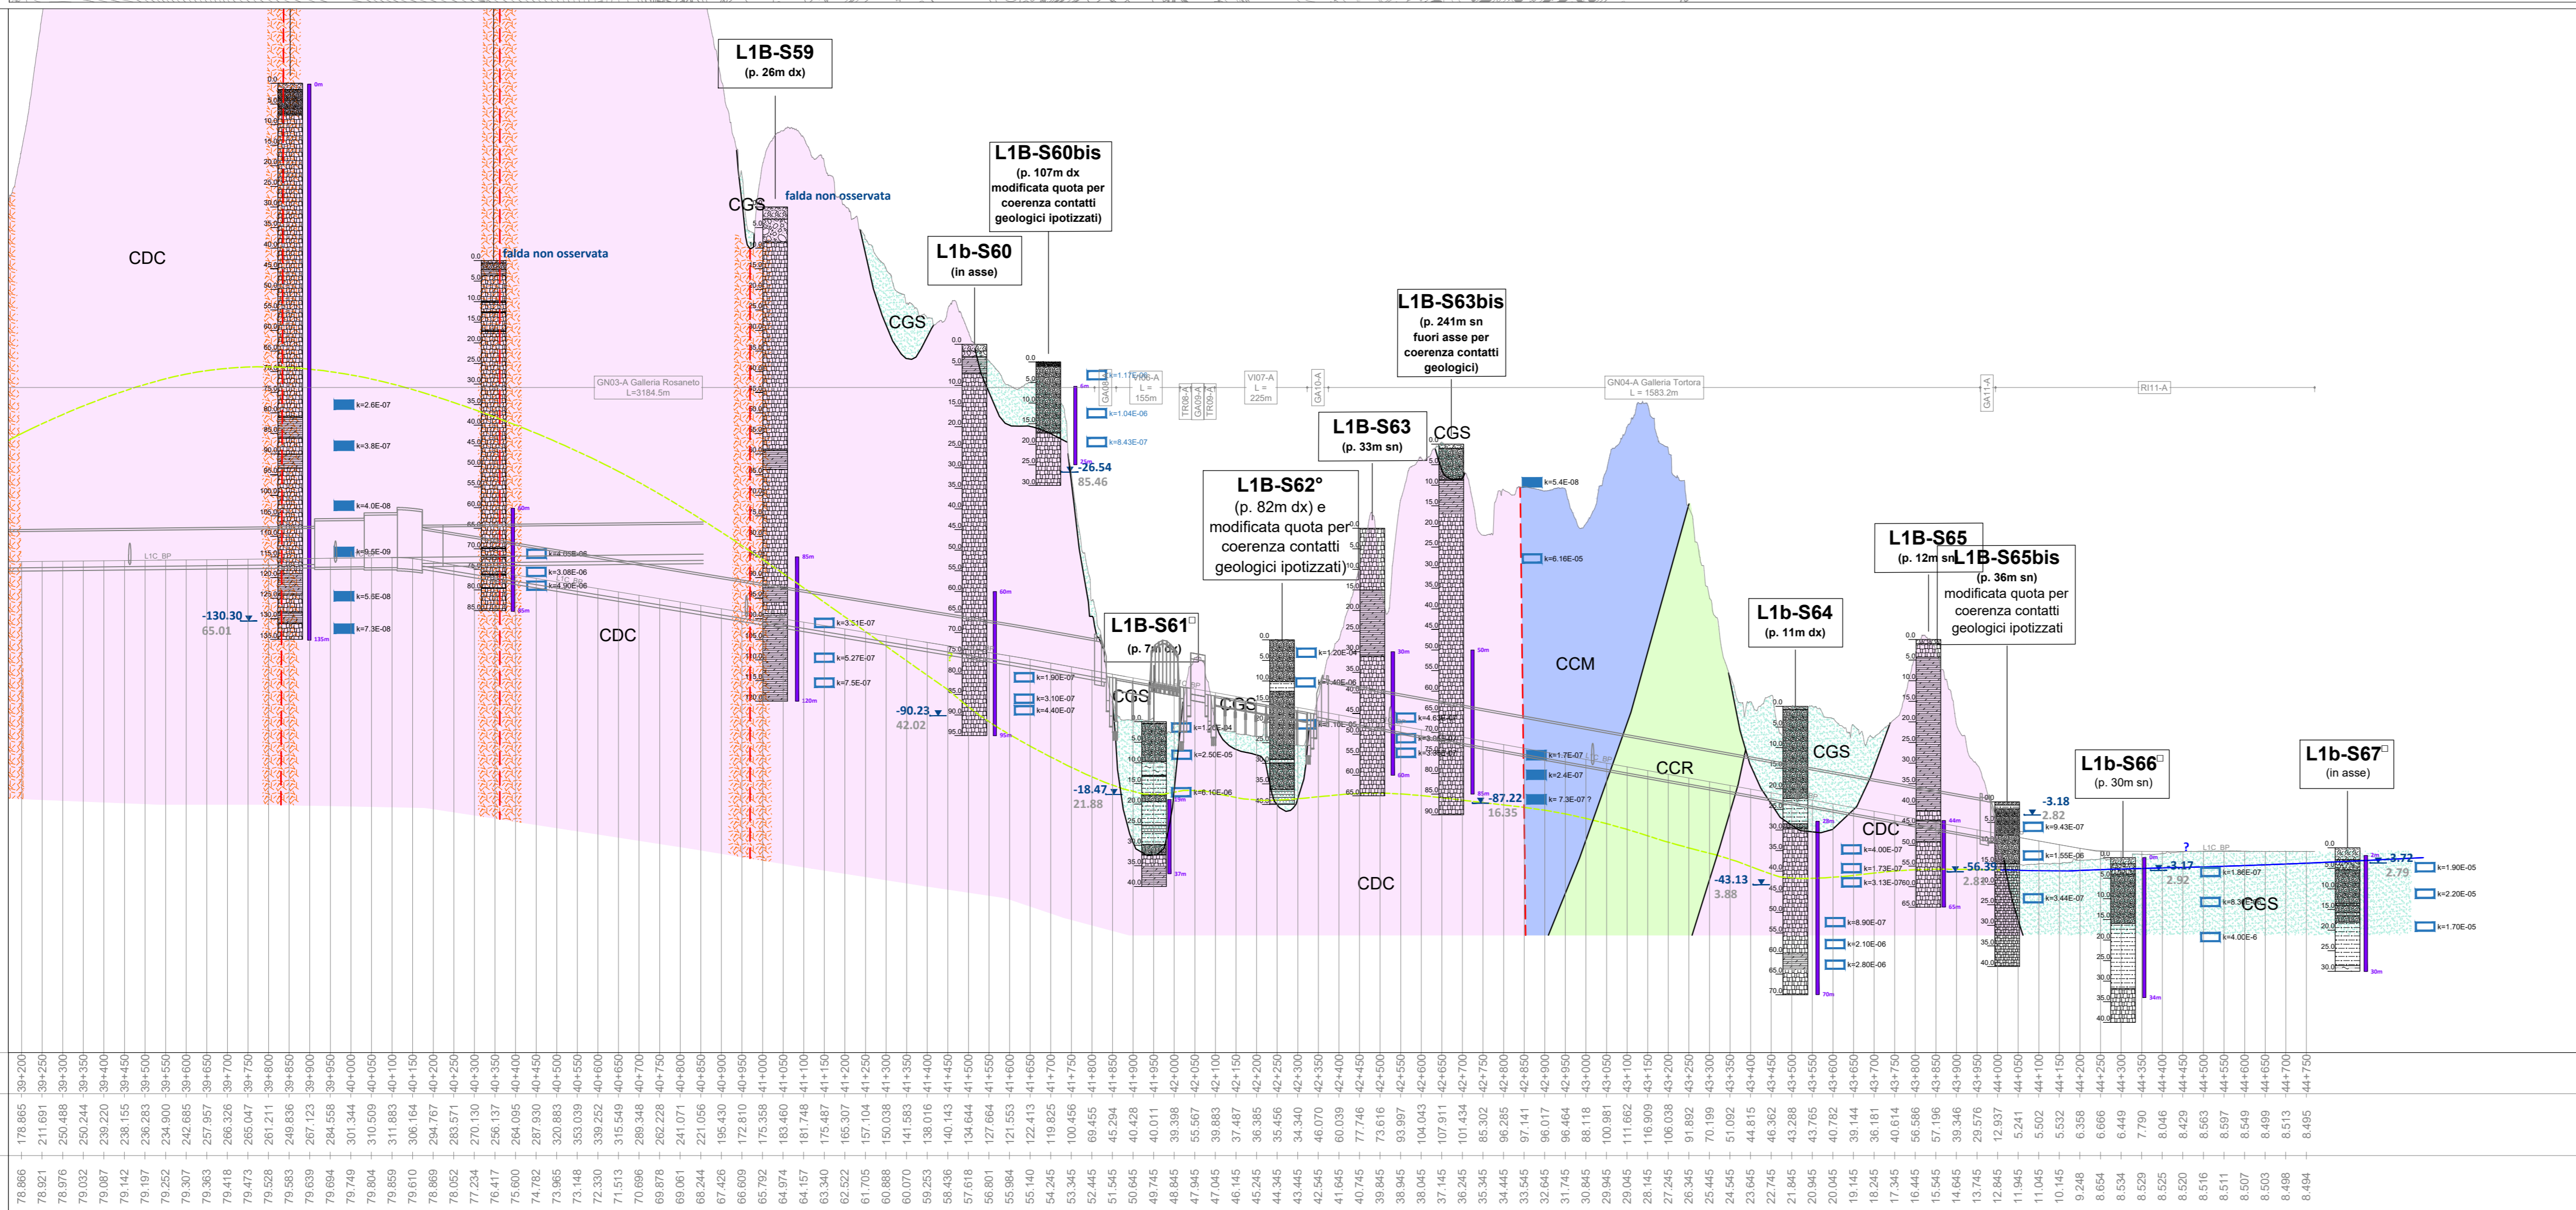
L1B-S59
(p. 26m dx)

L1B-S60bis
(p. 107m dx modificata quota per coerenza contatti geologici ipotizzati)

L1b-S60
(in asse)

L1B-S63bis
(p. 241m sn fuori asse per coerenza contatti geologici)

L1B-S63
(p. 33m sn)

L1B-S62°
(p. 82m dx) e modificata quota per coerenza contatti geologici ipotizzati)

L1B-S61
(p. 7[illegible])

L1B-S65
(p. 12m sn)

L1B-S65bis
(p. 36m sn) modificata quota per coerenza contatti geologici ipotizzati

L1b-S64
(p. 11m dx)

L1b-S66
(p. 30m sn)

L1b-S67
(in asse)

CDC
CGS
falda non osservata
falda non osservata
CGS
CGS
CDC
CGS
CGS
CCM
CCR
CGS
CDC
CDC
CGS

GN03-A Galleria Rosaneto L=3184.5m
GN04-A Galleria Tortora L = 1583.2m
VI07-A L = 225m
GA10-A
GA11-A
RI11-A
L1C_BP

k=2.6E-07
k=3.8E-07
k=4.0E-08
k=9.5E-09
k=5.5E-08
k=7.3E-08
k=3.08E-06
k=4.90E-06
k=3.51E-07
k=5.27E-07
k=7.5E-07
k=1.04E-06
k=8.43E-07
k=1.90E-07
k=3.10E-07
k=4.40E-07
k=2.50E-05
k=8.10E-06
k=1.20E-04
k=5.4E-08
k=6.16E-05
k=1.7E-07
k=2.4E-07
k=7.3E-07 ?
k=4.00E-07
k=1.73E-07
k=3.13E-07
k=8.90E-07
k=2.10E-06
k=2.80E-06
k=9.43E-07
k=1.55E-06
k=3.44E-07
k=1.86E-07
k=4.00E-6
k=1.90E-05
k=2.20E-05
k=1.70E-05

-130.30
65.01
-90.23
42.02
-26.54
85.46
-18.47
21.88
-87.22
16.35
-43.13
3.88
-56.39
2.83
-3.18
2.82
-3.17
2.92
-3.72
2.79

39+200 39+250 39+300 39+350 39+400 39+450 39+500 39+550 39+600 39+650 39+700 39+750 39+800 39+850 39+900 39+950 40+000 40+050 40+100 40+150 40+200 40+250 40+300 40+350 40+400 40+450 40+500 40+550 40+600 40+650 40+700 40+750 40+800 40+850 40+900 40+950 41+000 41+050 41+100 41+150 41+200 41+250 41+300 41+350 41+400 41+450 41+500 41+550 41+600 41+650 41+700 41+750 41+800 41+850 41+900 41+950 42+000 42+050 42+100 42+150 42+200 42+250 42+300 42+350 42+400 42+450 42+500 42+550 42+600 42+650 42+700 42+750 42+800 42+850 42+900 42+950 43+000 43+050 43+100 43+150 43+200 43+250 43+300 43+350 43+400 43+450 43+500 43+550 43+600 43+650 43+700 43+750 43+800 43+850 43+900 43+950 44+000 44+050 44+100 44+150 44+200 44+250 44+300 44+350 44+400 44+450 44+500 44+550 44+600 44+650 44+700 44+750

178.865 211.691 250.488 239.244 239.220 238.155 236.283 234.900 242.685 257.957 266.326 265.047 261.211 249.836 267.123 284.558 301.344 310.509 311.883 306.164 294.767 283.571 270.130 256.137 264.095 287.930 320.883 353.039 339.252 315.549 289.348 262.228 241.071 221.056 195.430 172.810 175.358 183.460 181.748 175.487 165.307 157.104 150.038 141.583 138.016 140.143 134.644 127.664 121.553 122.413 119.825 100.456 69.455 45.294 40.428 40.011 39.398 55.567 39.883 37.487 36.385 35.456 34.340 46.070 60.039 77.746 73.616 93.997 104.043 107.911 101.434 85.302 96.285 97.141 96.017 96.464 88.118 100.981 111.662 116.909 106.038 91.892 70.199 51.092 44.815 46.362 43.288 43.765 40.782 39.144 36.181 40.614 56.586 57.196 39.346 29.576 12.937 5.241 5.502 5.532 6.358 6.666 6.449 7.790 8.046 8.429 8.563 8.597 8.549 8.499 8.513 8.495

78.866 78.921 78.976 79.032 79.087 79.142 79.197 79.252 79.307 79.363 79.418 79.473 79.528 79.583 79.639 79.694 79.749 79.804 79.859 79.610 78.869 78.052 77.234 76.417 75.600 74.782 73.965 73.148 72.330 71.513 70.696 69.878 69.061 68.244 67.426 66.609 65.792 64.974 64.157 63.340 62.522 61.705 60.888 60.070 59.253 58.436 57.618 56.801 55.984 55.140 54.245 53.345 52.445 51.545 50.645 49.745 48.845 47.945 47.045 46.145 45.245 44.345 43.445 42.545 41.645 40.745 39.845 38.945 38.045 37.145 36.245 35.345 34.445 33.545 32.645 31.745 30.845 29.945 29.045 28.145 27.245 26.345 25.445 24.545 23.645 22.745 21.845 20.945 20.045 19.145 18.245 17.345 16.445 15.545 14.645 13.745 12.845 11.945 11.045 10.145 9.248 8.654 8.534 8.529 8.525 8.520 8.516 8.511 8.507 8.503 8.498 8.494